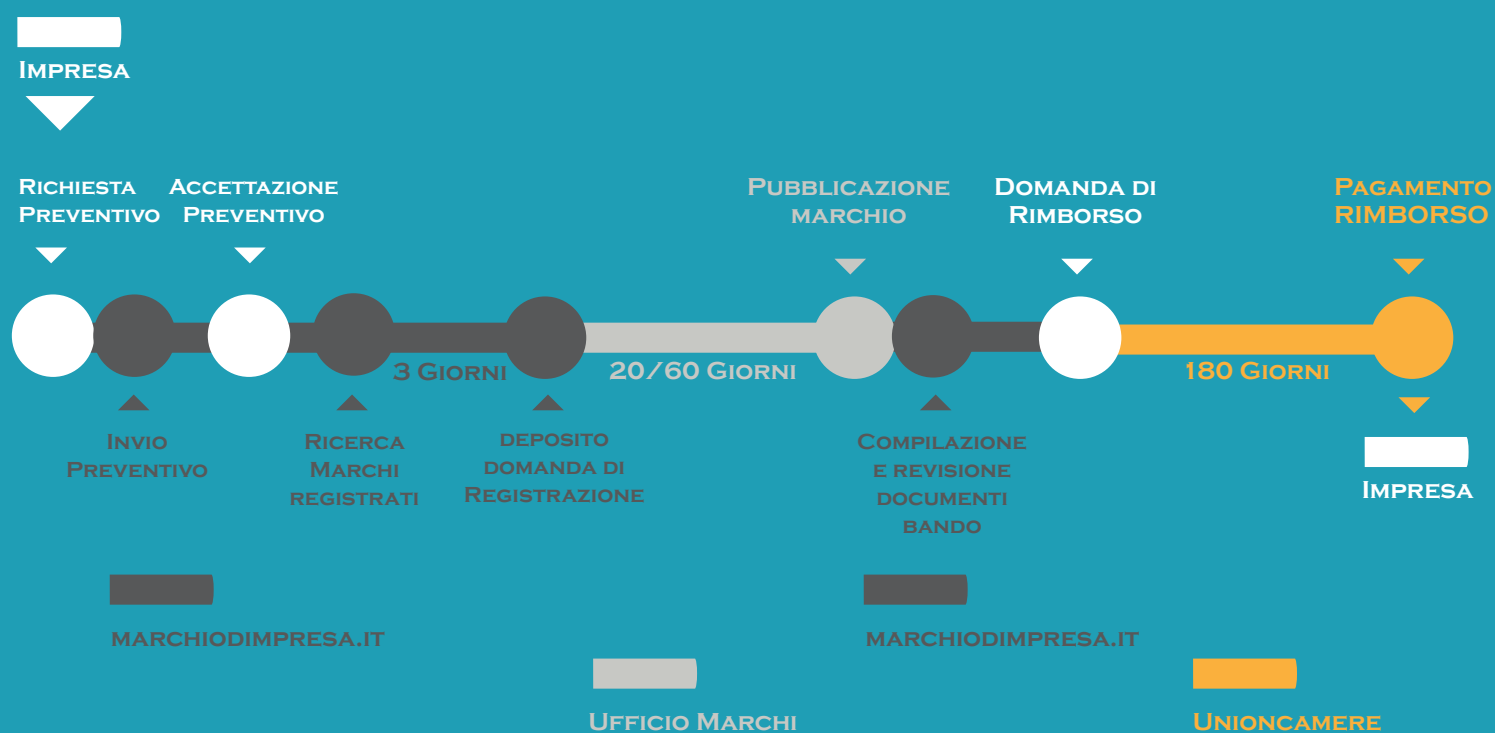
Impresa

Richiesta Preventivo

Accettazione Preventivo

Pubblicazione marchio

Domanda di Rimborso

Pagamento RIMBORSO

3 Giorni

20/60 Giorni

180 Giorni

Invio Preventivo

Ricerca Marchi registrati

deposito domanda di Registrazione

Compilazione e revisione documenti bando

Impresa

marchiodimpresa.it

marchiodimpresa.it

Ufficio Marchi

Unioncamere